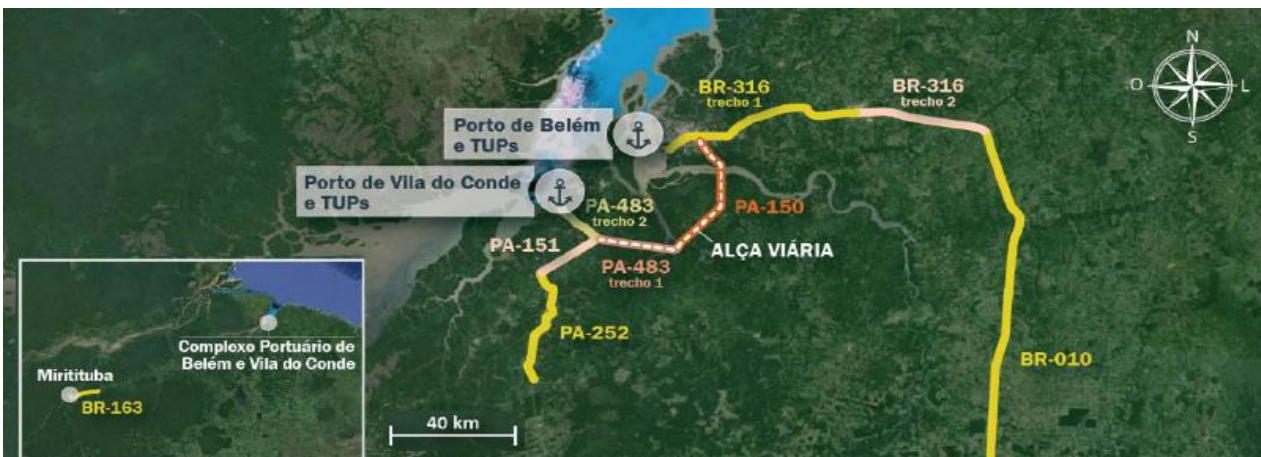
N
O
L
S

BR-316
trecho 1

BR-316
trecho 2

Porto de Belém
e TUPs

Porto de Vila do Conde
e TUPs

PA-483
trecho 2

PA-150

PA-151

ALÇA VIÁRIA

PA-483
trecho 1

PA-252

BR-010

Complexo Portuário de
Belém e Vila do Conde

Miritituba

BR-163

40 km